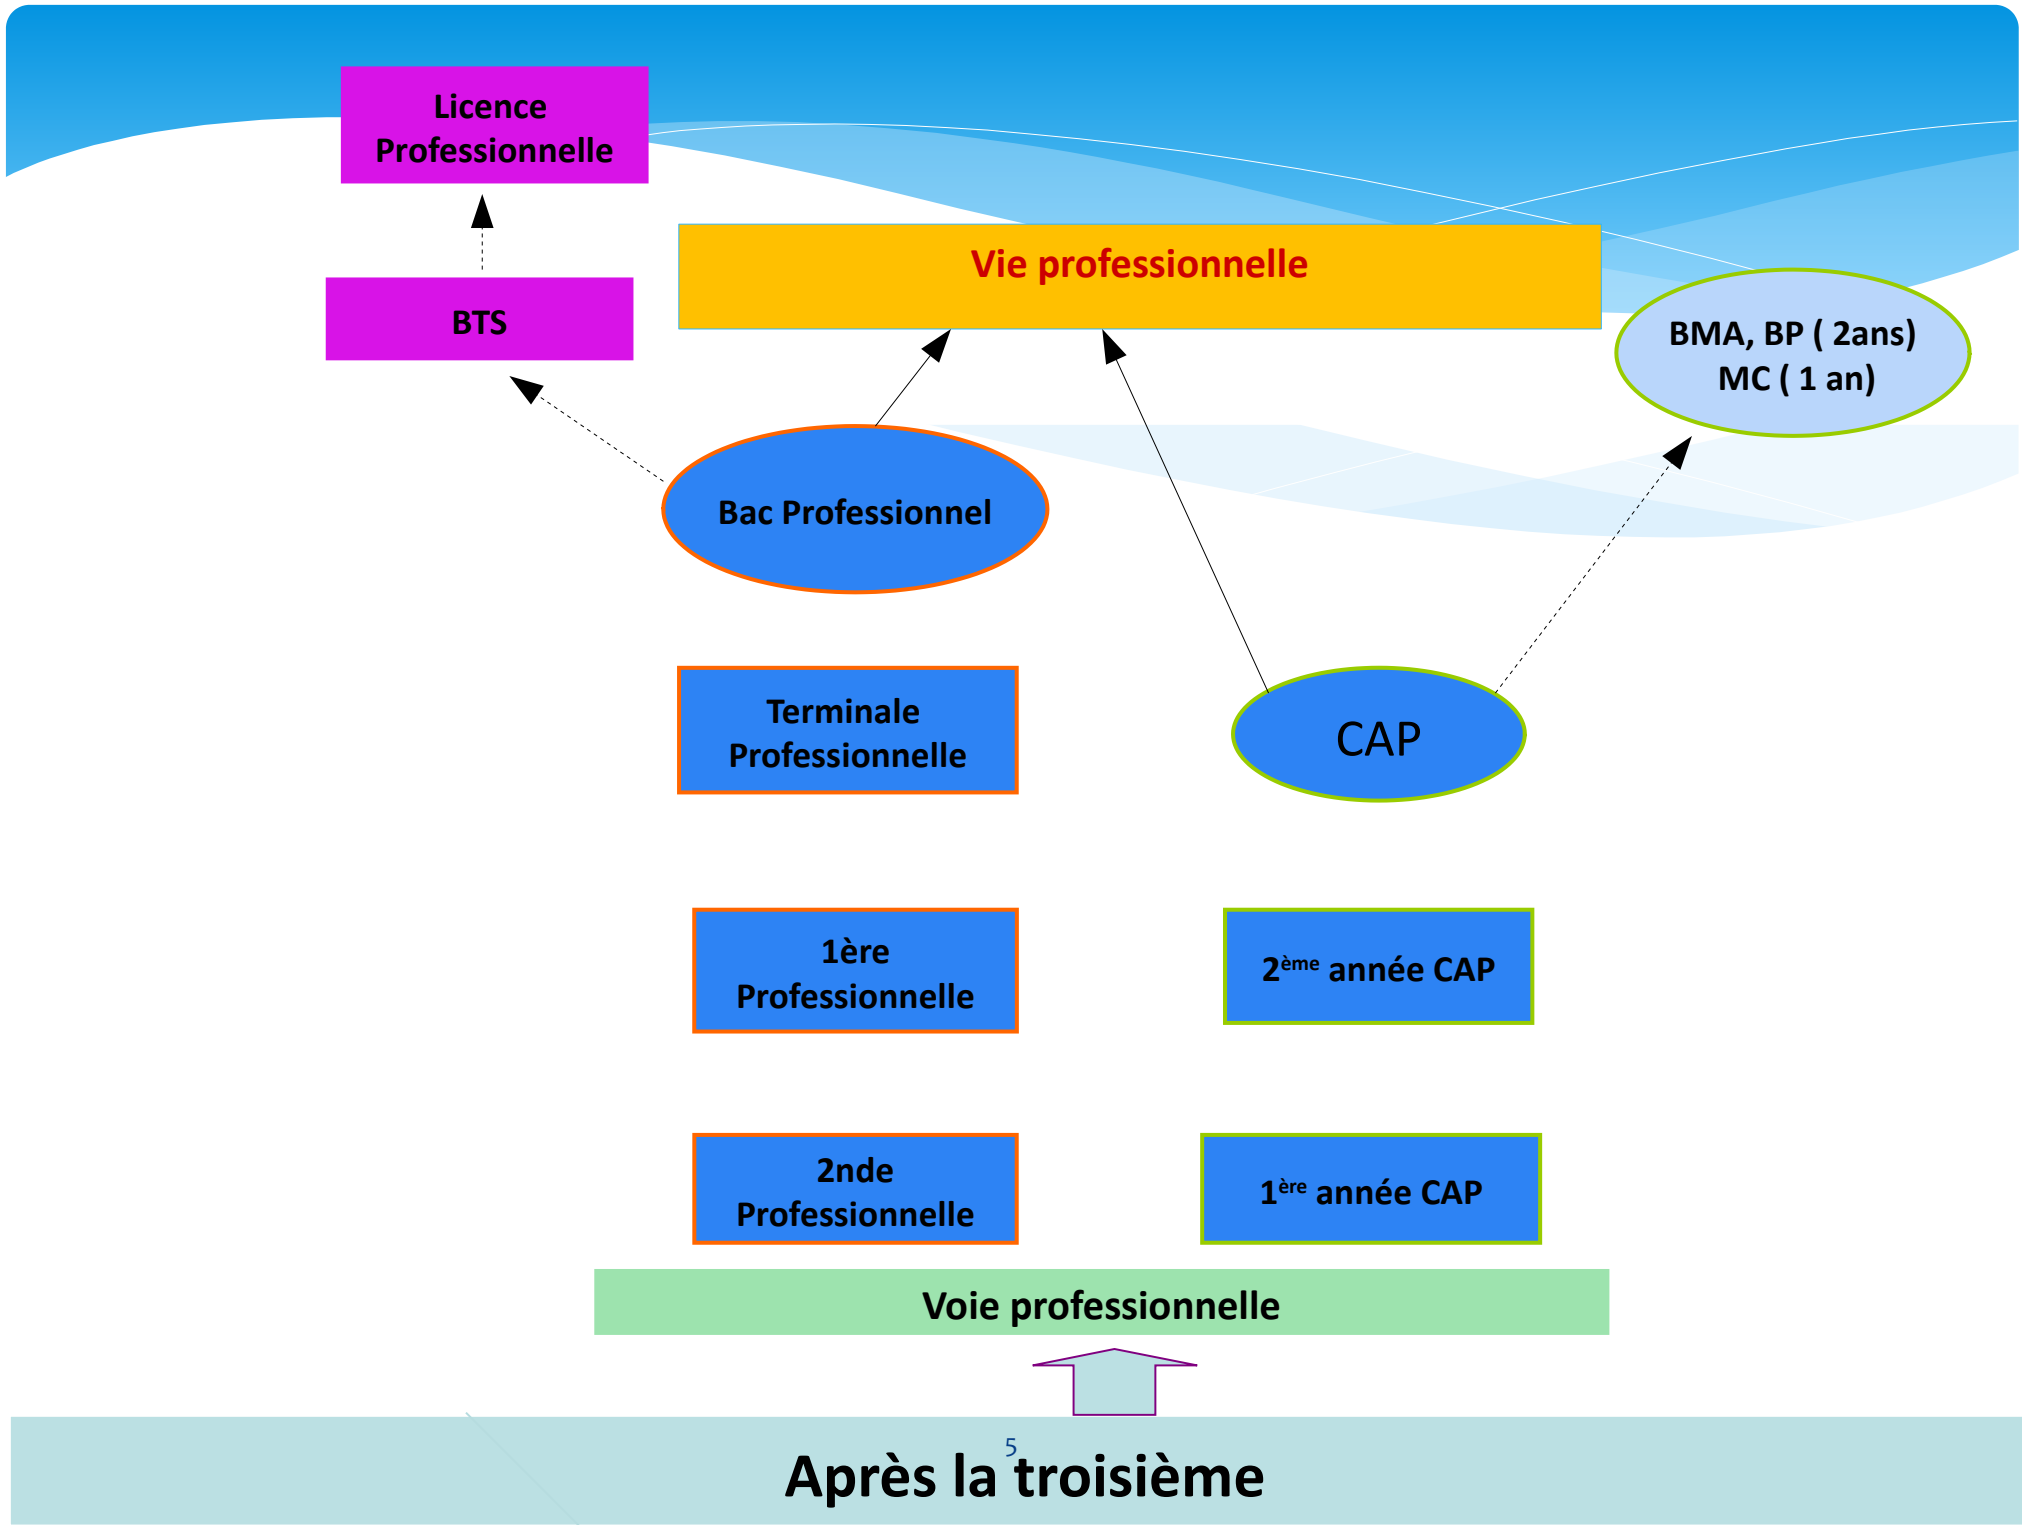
Licence Professionnelle

Vie professionnelle

BTS

BMA, BP ( 2ans) MC ( 1 an)

Bac Professionnel

Terminale Professionnelle

CAP

1ère Professionnelle

2$^{ème}$ année CAP

2nde Professionnelle

1$^{ère}$ année CAP

Voie professionnelle

5

Après la troisième